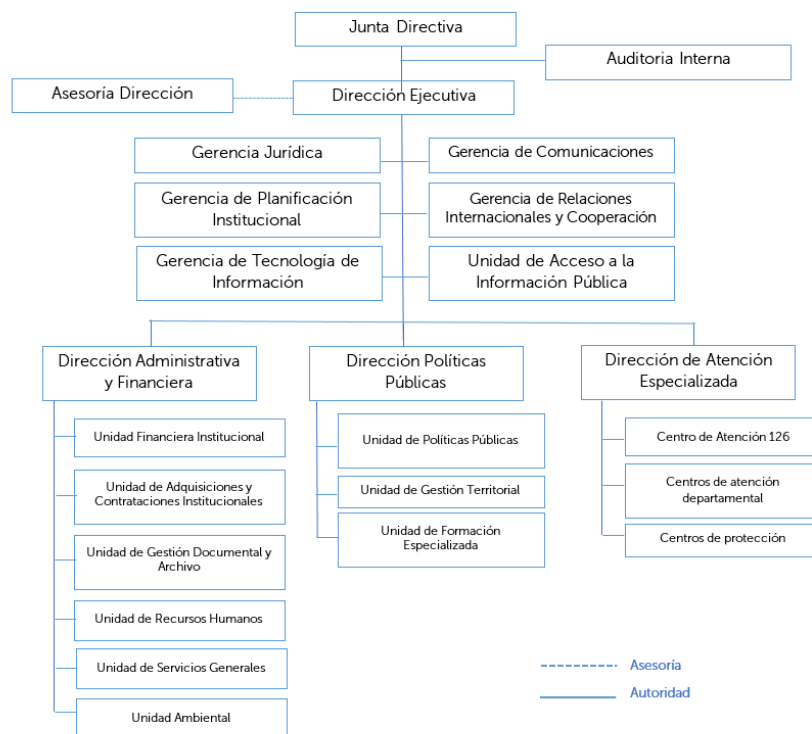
Junta Directiva

Auditoria Interna

Asesoría Dirección

Dirección Ejecutiva

Gerencia Jurídica

Gerencia de Comunicaciones

Gerencia de Planificación Institucional

Gerencia de Relaciones Internacionales y Cooperación

Gerencia de Tecnología de Información

Unidad de Acceso a la Información Pública

Dirección Administrativa y Financiera

Unidad Financiera Institucional

Unidad de Adquisiciones y Contrataciones Institucionales

Unidad de Gestión Documental y Archivo

Unidad de Recursos Humanos

Unidad de Servicios Generales

Unidad Ambiental

Dirección Políticas Públicas

Unidad de Políticas Públicas

Unidad de Gestión Territorial

Unidad de Formación Especializada

Dirección de Atención Especializada

Centro de Atención 126

Centros de atención departamental

Centros de protección

Asesoría

Autoridad